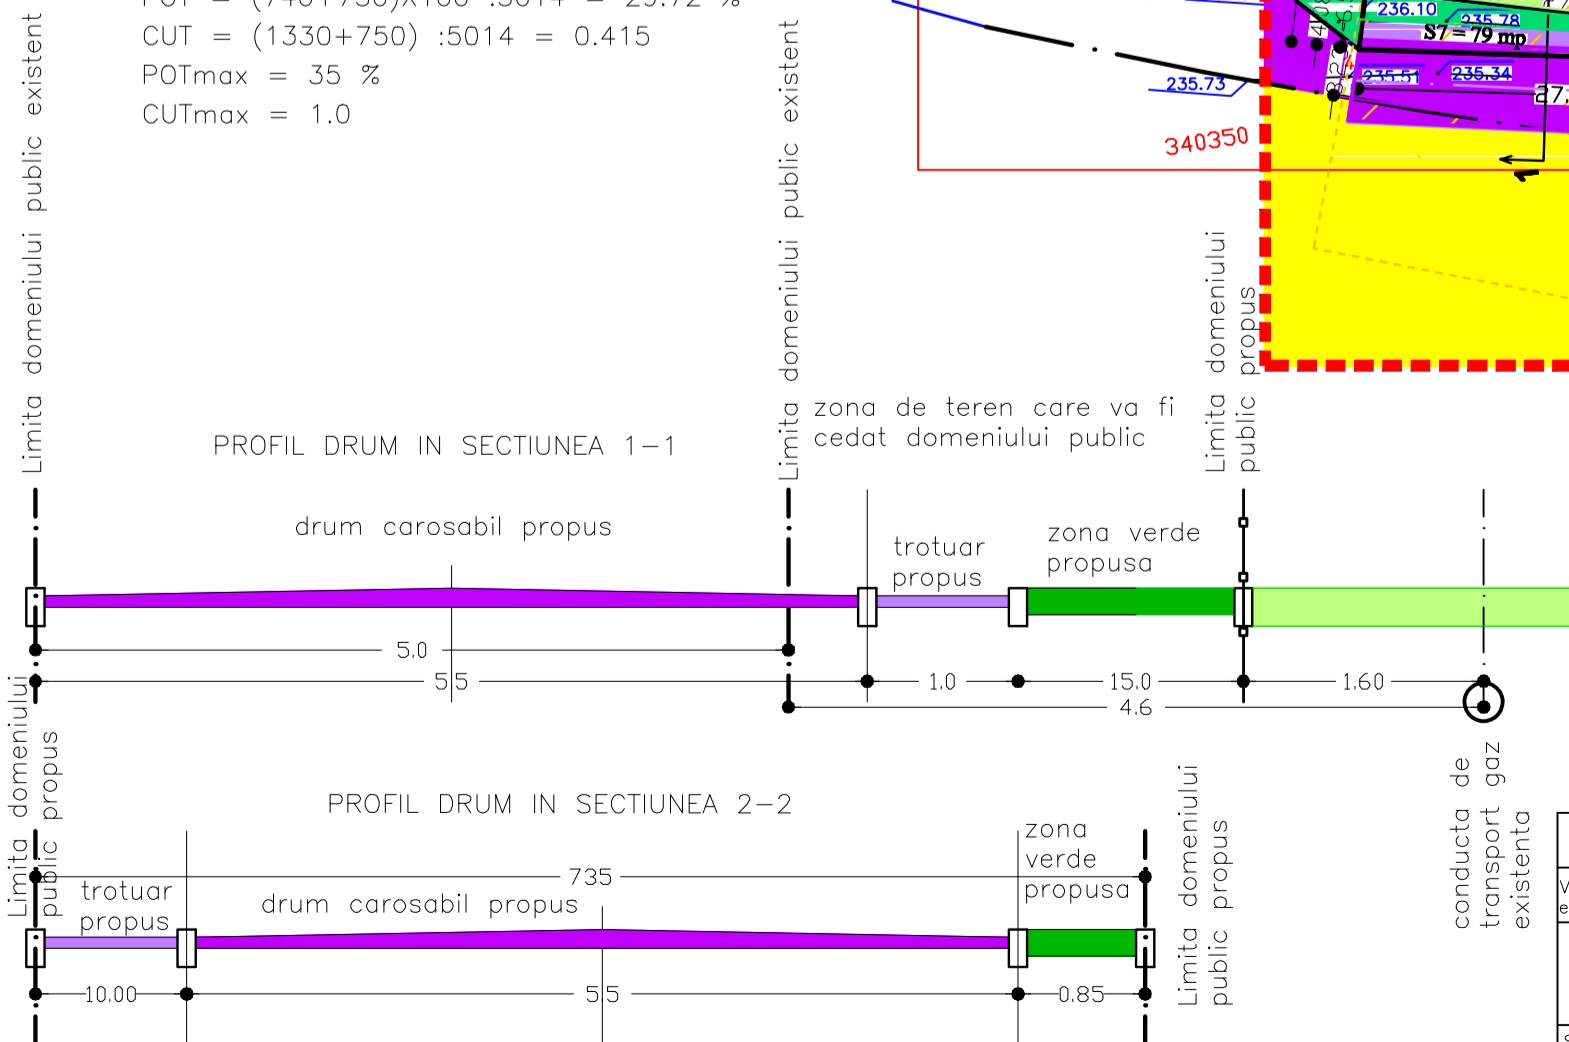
POT = (740+750)x100 :5014 = 29.72 %
CUT = (1330+750) :5014 = 0.415
POTmax = 35 %
CUTmax = 1.0

Limita domeniului public existent

Limita domeniului public existent

236.10
235.78
S7 = 79 mp
235.73
235.51
235.34
340350

Limita domeniului public propus

zona de teren care va fi cedat domeniului public

PROFIL DRUM IN SECTIUNEA 1-1

drum carosabil propus

trotuar propus

zona verde propusa

5.0
5.5
1.0
15.0
1.60
4.6

Limita domeniului public propus

PROFIL DRUM IN SECTIUNEA 2-2

735

trotuar propus

drum carosabil propus

zona verde propusa

Limita domeniului public propus

conducta de transport gaz existenta

10.00
5.5
0.85